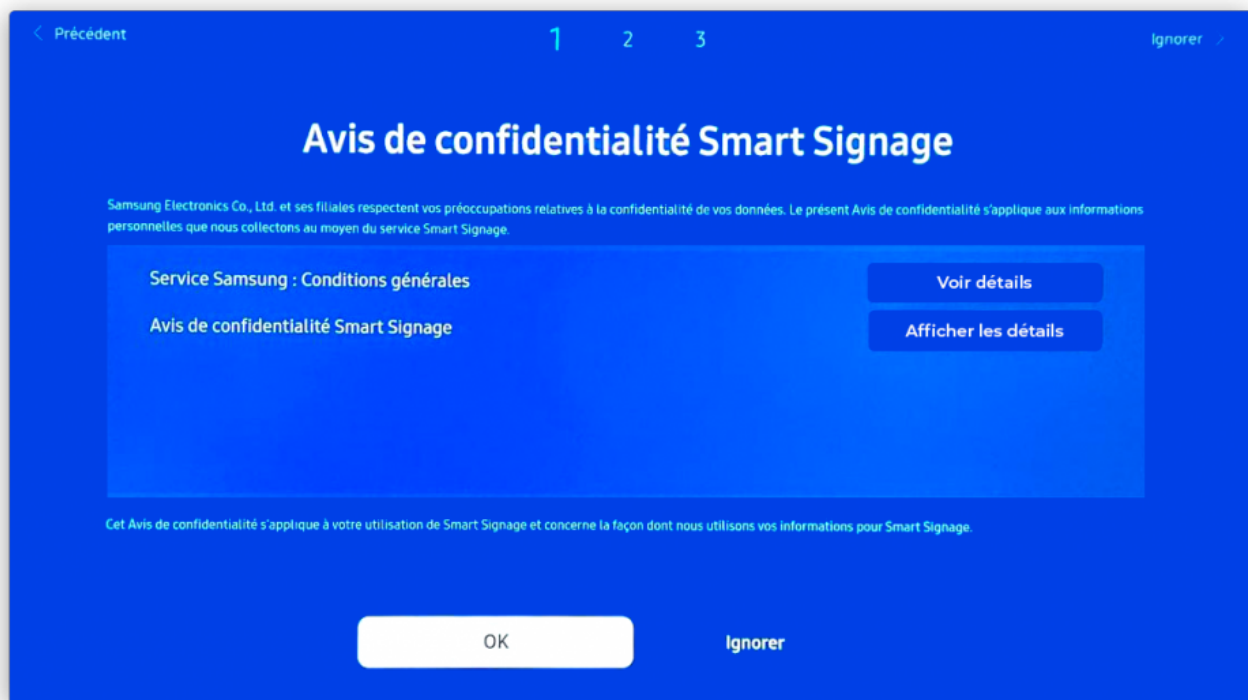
< Précédent

1 2 3

Ignorer >

Avis de confidentialité Smart Signage

Samsung Electronics Co., Ltd. et ses filiales respectent vos préoccupations relatives à la confidentialité de vos données. Le présent Avis de confidentialité s'applique aux informations personnelles que nous collectons au moyen du service Smart Signage.

Service Samsung : Conditions générales

Voir détails

Avis de confidentialité Smart Signage

Afficher les détails

Cet Avis de confidentialité s'applique à votre utilisation de Smart Signage et concerne la façon dont nous utilisons vos informations pour Smart Signage.

OK

Ignorer